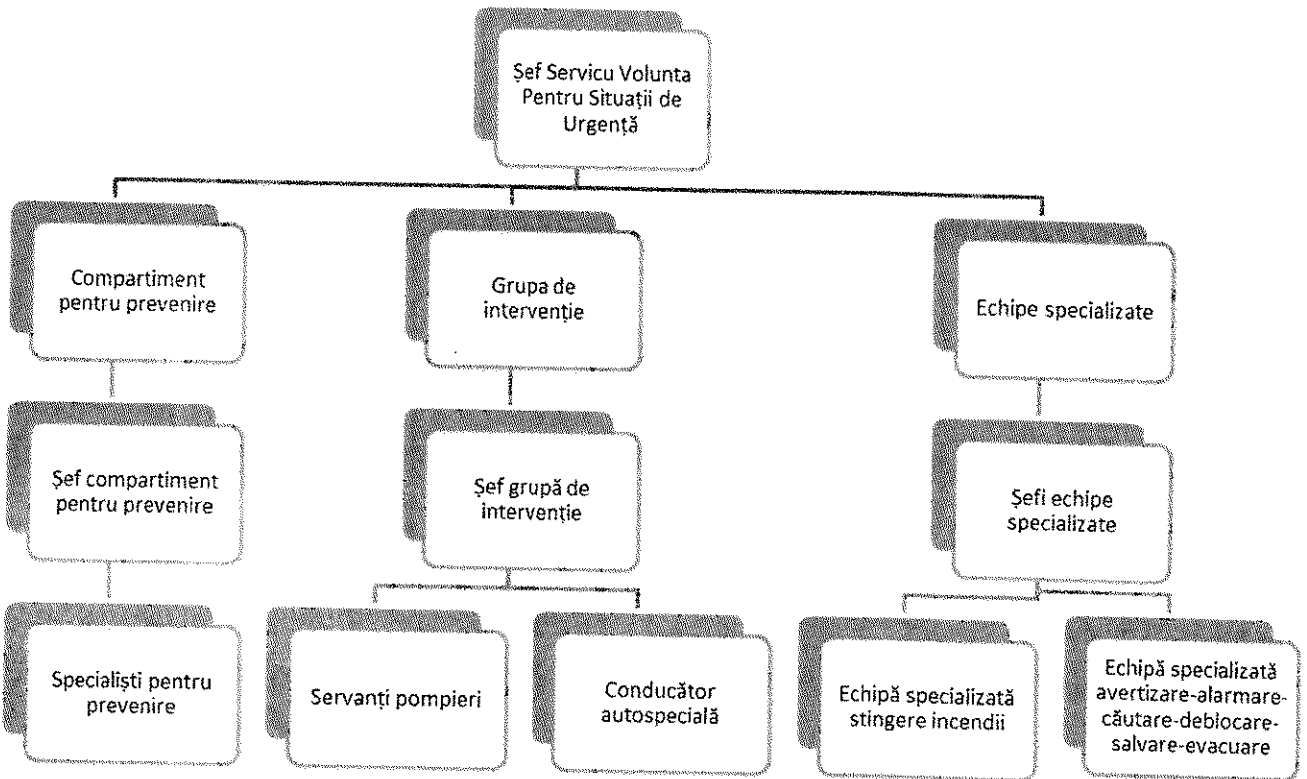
Şef Servicu Volunta Pentru Situaţii de Urgenţă

Compartiment pentru prevenire

Şef compartiment pentru prevenire

Specialişti pentru prevenire

Grupa de intervenţie

Şef grupă de intervenţie

Servanţi pompieri

Conducător autospecială

Echipe specializate

Şefi echipe specializate

Echipă specializată stingere incendii

Echipă specializată avertizare-alarmare-căutare-deblocare-salvare-evacuare